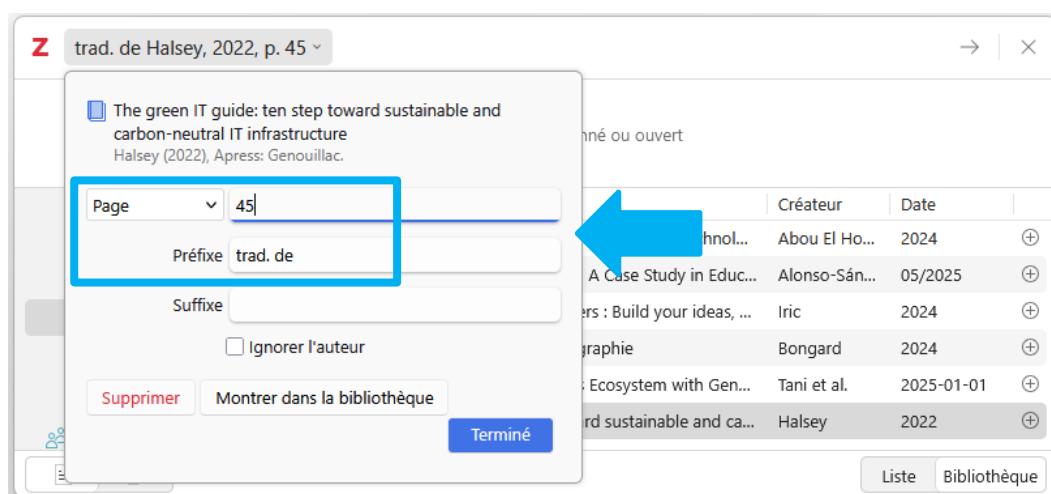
Z trad. de Halsey, 2022, p. 45

The green IT guide: ten step toward sustainable and carbon-neutral IT infrastructure
Halsey (2022), Apress: Genouillac.

Page 45

Préfixe trad. de

Suffixe

Ignorer l'auteur

Supprimer Montrer dans la bibliothèque

Terminé

nné ou ouvert

| | Créateur | Date |
|---|---|---|
| hnol... | Abou El Ho... | 2024 |
| A Case Study in Educ... | Alonso-Sán... | 05/2025 |
| rs : Build your ideas, ... | Iric | 2024 |
| graphie | Bongard | 2024 |
| Ecosystem with Gen... | Tani et al. | 2025-01-01 |
| rd sustainable and ca... | Halsey | 2022 |

Liste Bibliothèque